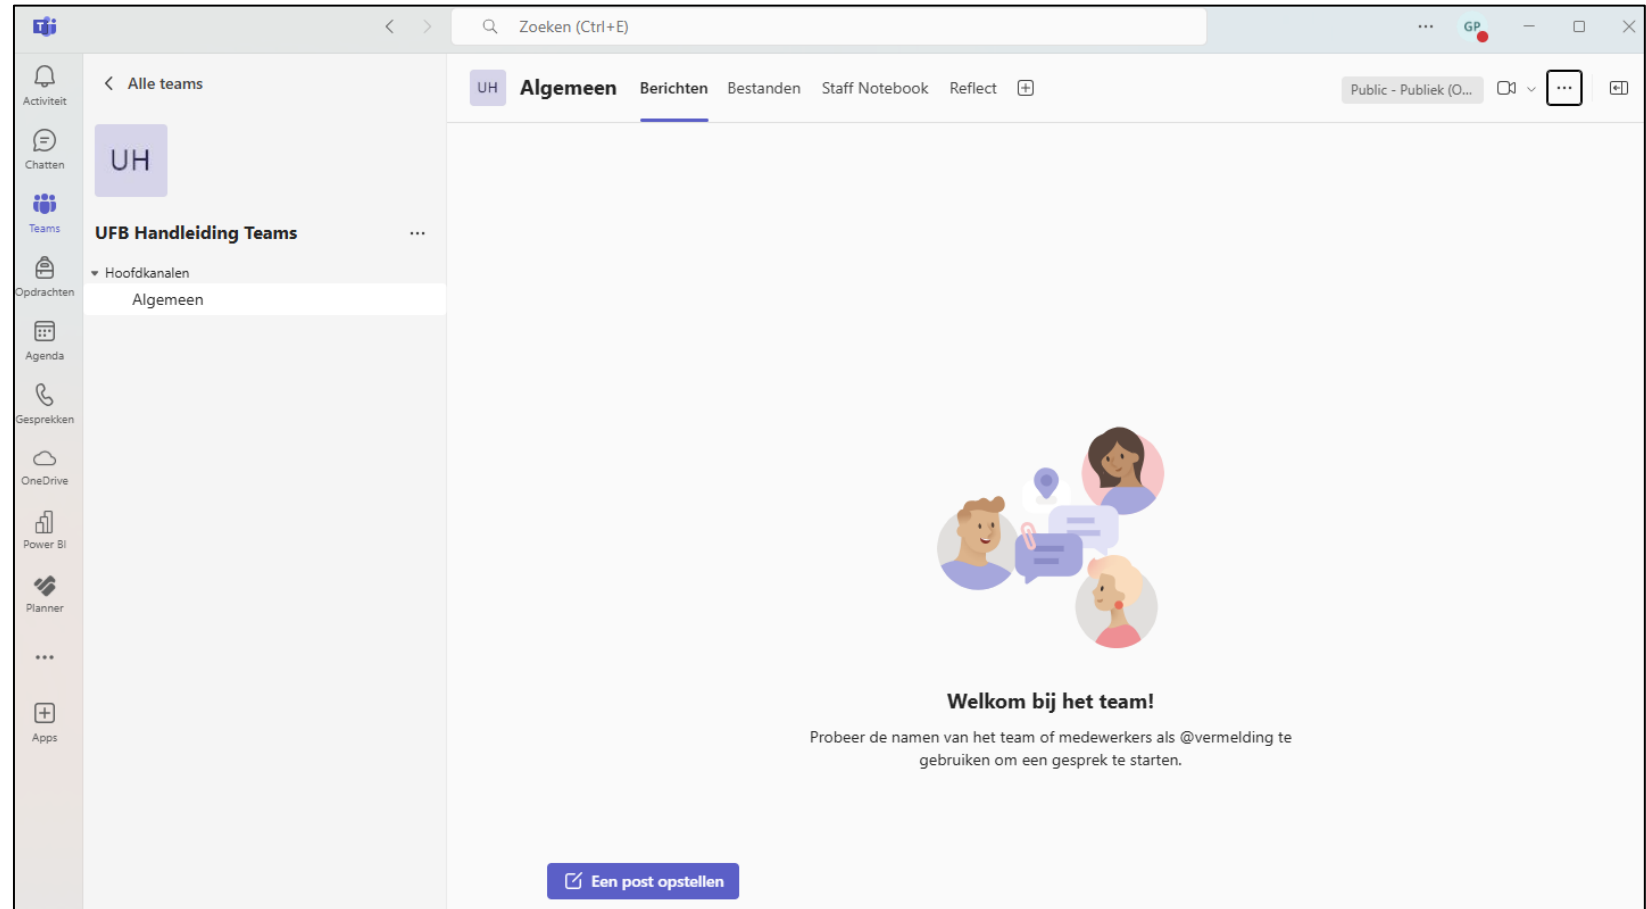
Zoeken (Ctrl+E)

GP

Activiteit

Chatten

Teams

Opdrachten

Agenda

Gesprekken

OneDrive

Power BI

Planner

...

Apps

Alle teams

UH

UFB Handleiding Teams ...

Hoofdkanalen

Algemeen

UH Algemeen Berichten Bestanden Staff Notebook Reflect

Public - Publiek (O...

...

Welkom bij het team!

Probeer de namen van het team of medewerkers als @vermelding te gebruiken om een gesprek te starten.

Een post opstellen